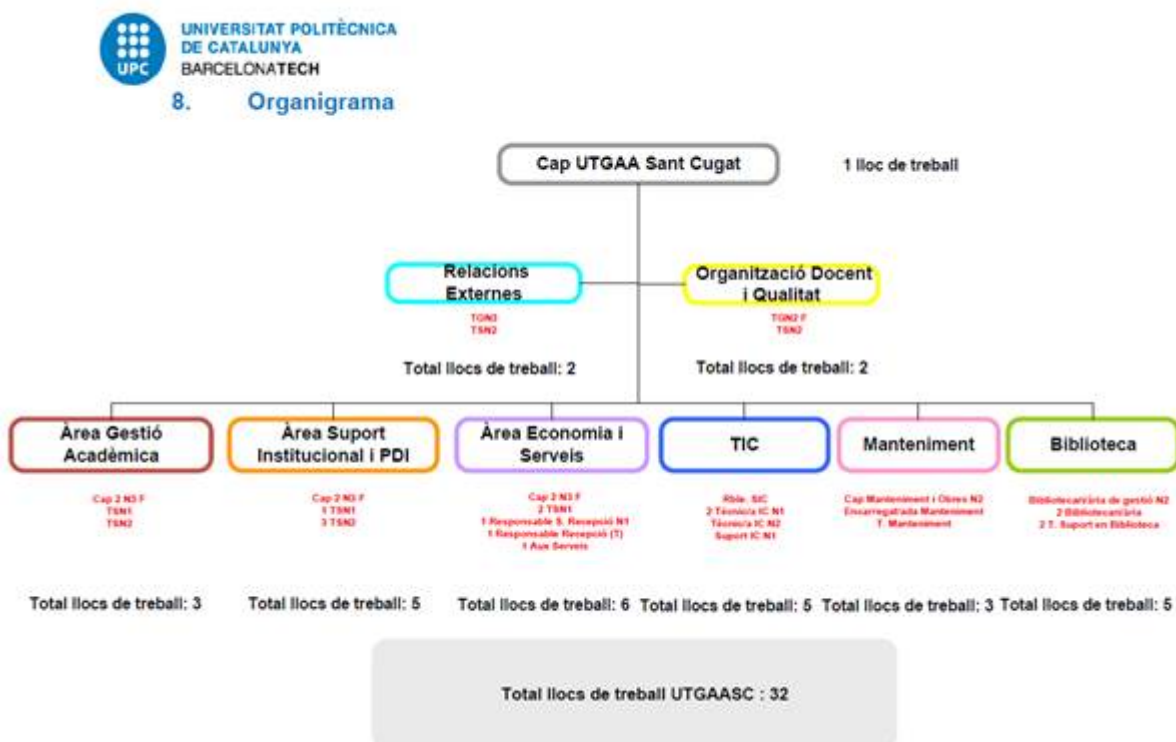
UPC
UNIVERSITAT POLITÈCNICA DE CATALUNYA
BARCELONATECH

8. Organigrama

Cap UTGAA Sant Cugat

1 lloc de treball

Relacions Externes
TGN3
TSN2

Total llocs de treball: 2

Organització Docent i Qualitat
TGN2 F
TSN2

Total llocs de treball: 2

Àrea Gestió Acadèmica
Cap 2 N3 F
TSN1
TSN2

Total llocs de treball: 3

Àrea Suport Institucional i PDI
Cap 2 N3 F
1 TSN1
3 TSN2

Total llocs de treball: 5

Àrea Economia i Serveis
Cap 2 N3 F
2 TSN1
1 Responsable S. Recepció N1
1 Responsable Recepció (T)
1 Aux Serveis

Total llocs de treball: 6

TIC
Rble. SIC
2 Tècnic/a IC N1
Tècnic/a IC N2
Suport IC N1

Total llocs de treball: 5

Manteniment
Cap Manteniment i Obres N2
Encarregat/ada Manteniment
T. Manteniment

Total llocs de treball: 3

Biblioteca
Bibliotecari/ària de gestió N2
2 Bibliotecari/ària
2 T. Suport en Biblioteca

Total llocs de treball: 5

Total llocs de treball UTGAASC : 32